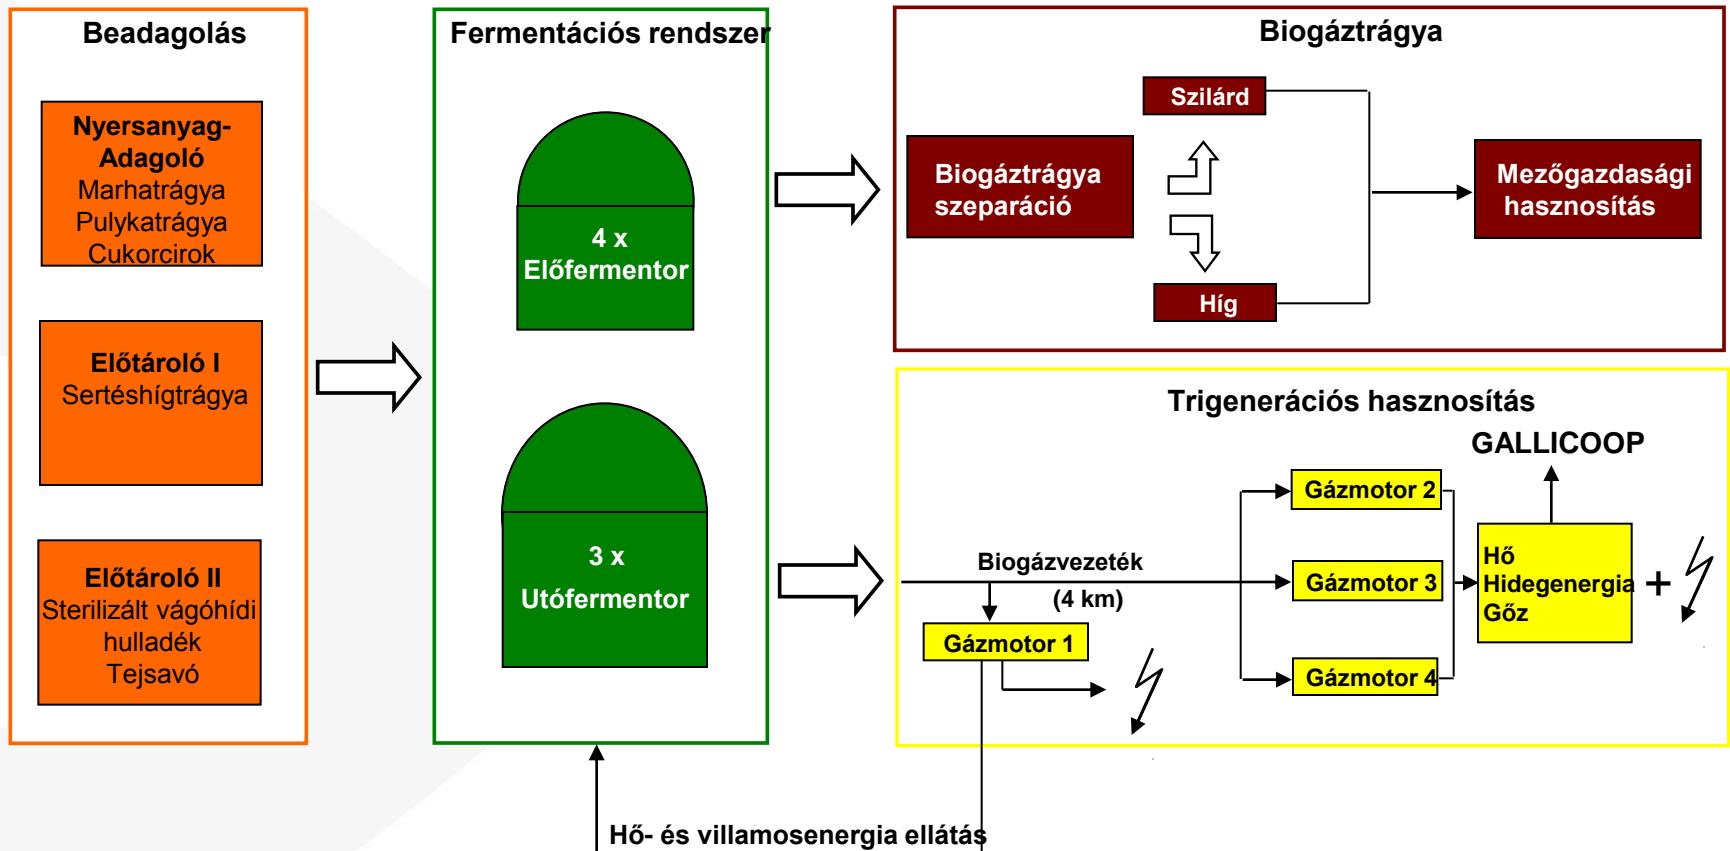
Beadagolás

Nyersanyag-Adagoló
Marhatrágya
Pulykatrágya
Cukorcirok

Előtároló I
Sertéshígtrágya

Előtároló II
Sterilizált vágóhídi hulladék
Tejsavó

Fermentációs rendszer

4 x
Előfermentor

3 x
Utófermentor

Biogáztrágya

Biogáztrágya szeparáció

Szilárd

Híg

Mezőgazdasági hasznosítás

Trigenerációs hasznosítás

GALLICOOP

Biogázvezeték
(4 km)

Gázmotor 1

Gázmotor 2

Gázmotor 3

Gázmotor 4

Hő
Hidegenergia
Gőz

+

Hő- és villamosenergia ellátás